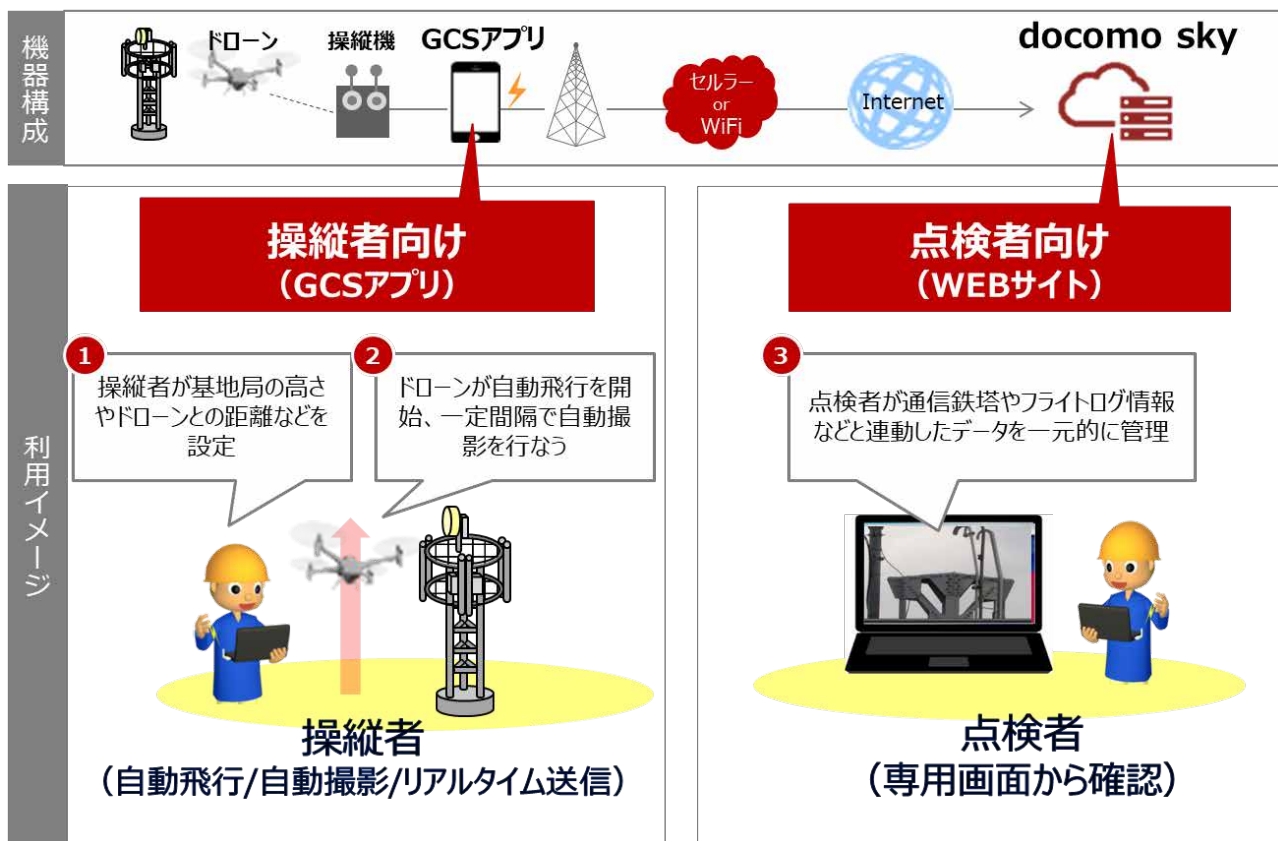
機器構成

ドローン
操縦機
GCSアプリ
セルラー or WiFi
Internet
docomo sky

利用イメージ

操縦者向け
（GCSアプリ）

1
操縦者が基地局の高さやドローンとの距離などを設定

2
ドローンが自動飛行を開始、一定間隔で自動撮影を行なう

操縦者
（自動飛行/自動撮影/リアルタイム送信）

点検者向け
（WEBサイト）

3
点検者が通信鉄塔やフライトログ情報などと連動したデータを一元的に管理

点検者
（専用画面から確認）